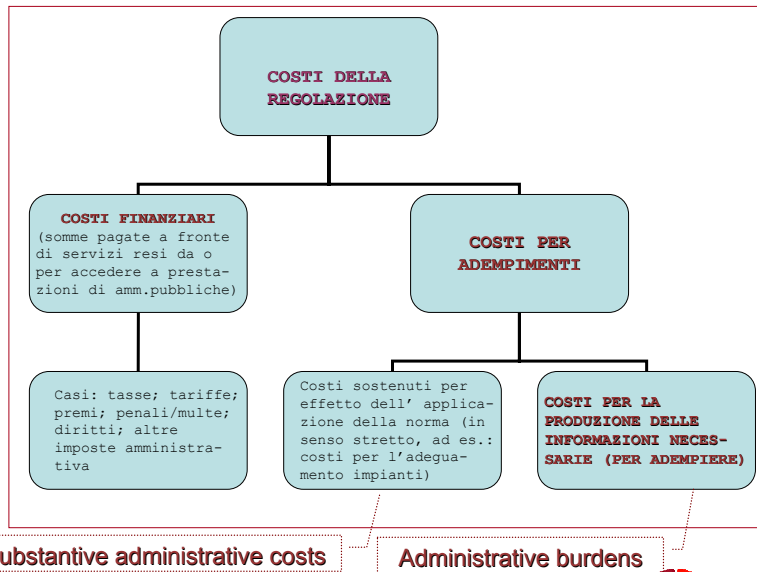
COSTI DELLA REGOLAZIONE

COSTI FINANZIARI
(somme pagate a fronte di servizi resi da o per accedere a prestazioni di amm.pubbliche)

COSTI PER ADEMPIMENTI

Casi: tasse; tariffe; premi; penali/multe; diritti; altre imposte amministrativa

Costi sostenuti per effetto dell' applicazione della norma (in senso stretto, ad es.: costi per l'adeguamento impianti)

COSTI PER LA PRODUZIONE DELLE INFORMAZIONI NECESSARIE (PER ADEMPIERE)

ubstantive administrative costs

Administrative burdens